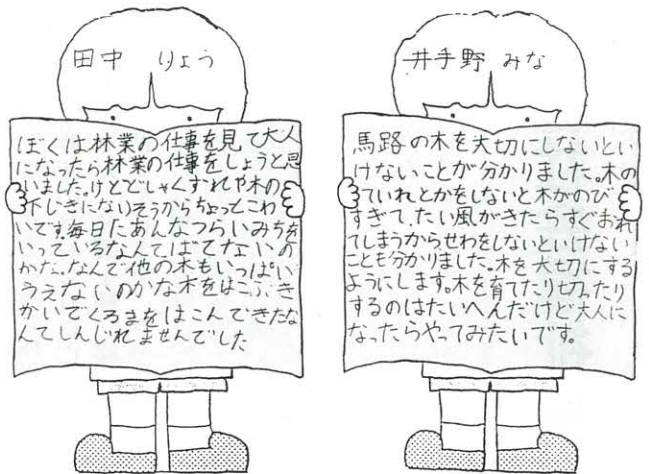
田中　りょう

ぼくは林業の仕事を見て大人になったら林業の仕事をしょうと思いました。けどじゃくすれや木の下じきになりそうからちょっとこわいです。毎日にあんなつらいみち分いっているなんてばてないのかな。なんで他の木もいっぱいうえないのかな木をはこぶきかいでくるまをはこんできたなんてしんじれませんでした

井手野　みな

馬路の木を大切にしないといけないことが分かりました。木のていれとかをしないと木かのびすぎて、たい風がきたらすぐおれてしまうからせわをしないといけないことも分かりました。木を大切にするようにします。木を育てたり切ったりするのはたいへんだけど大人になったらやってみたいです。